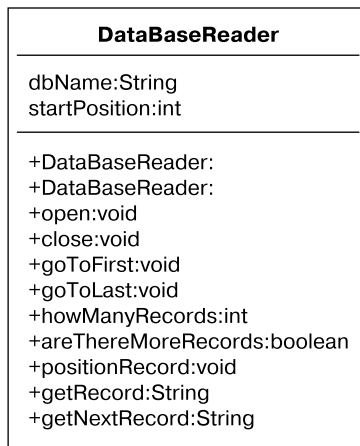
DataBaseReader

dbName:String
startPosition:int

+DataBaseReader:
+DataBaseReader:
+open:void
+close:void
+goToFirst:void
+goToLast:void
+howManyRecords:int
+areThereMoreRecords:boolean
+positionRecord:void
+getRecord:String
+getNextRecord:String